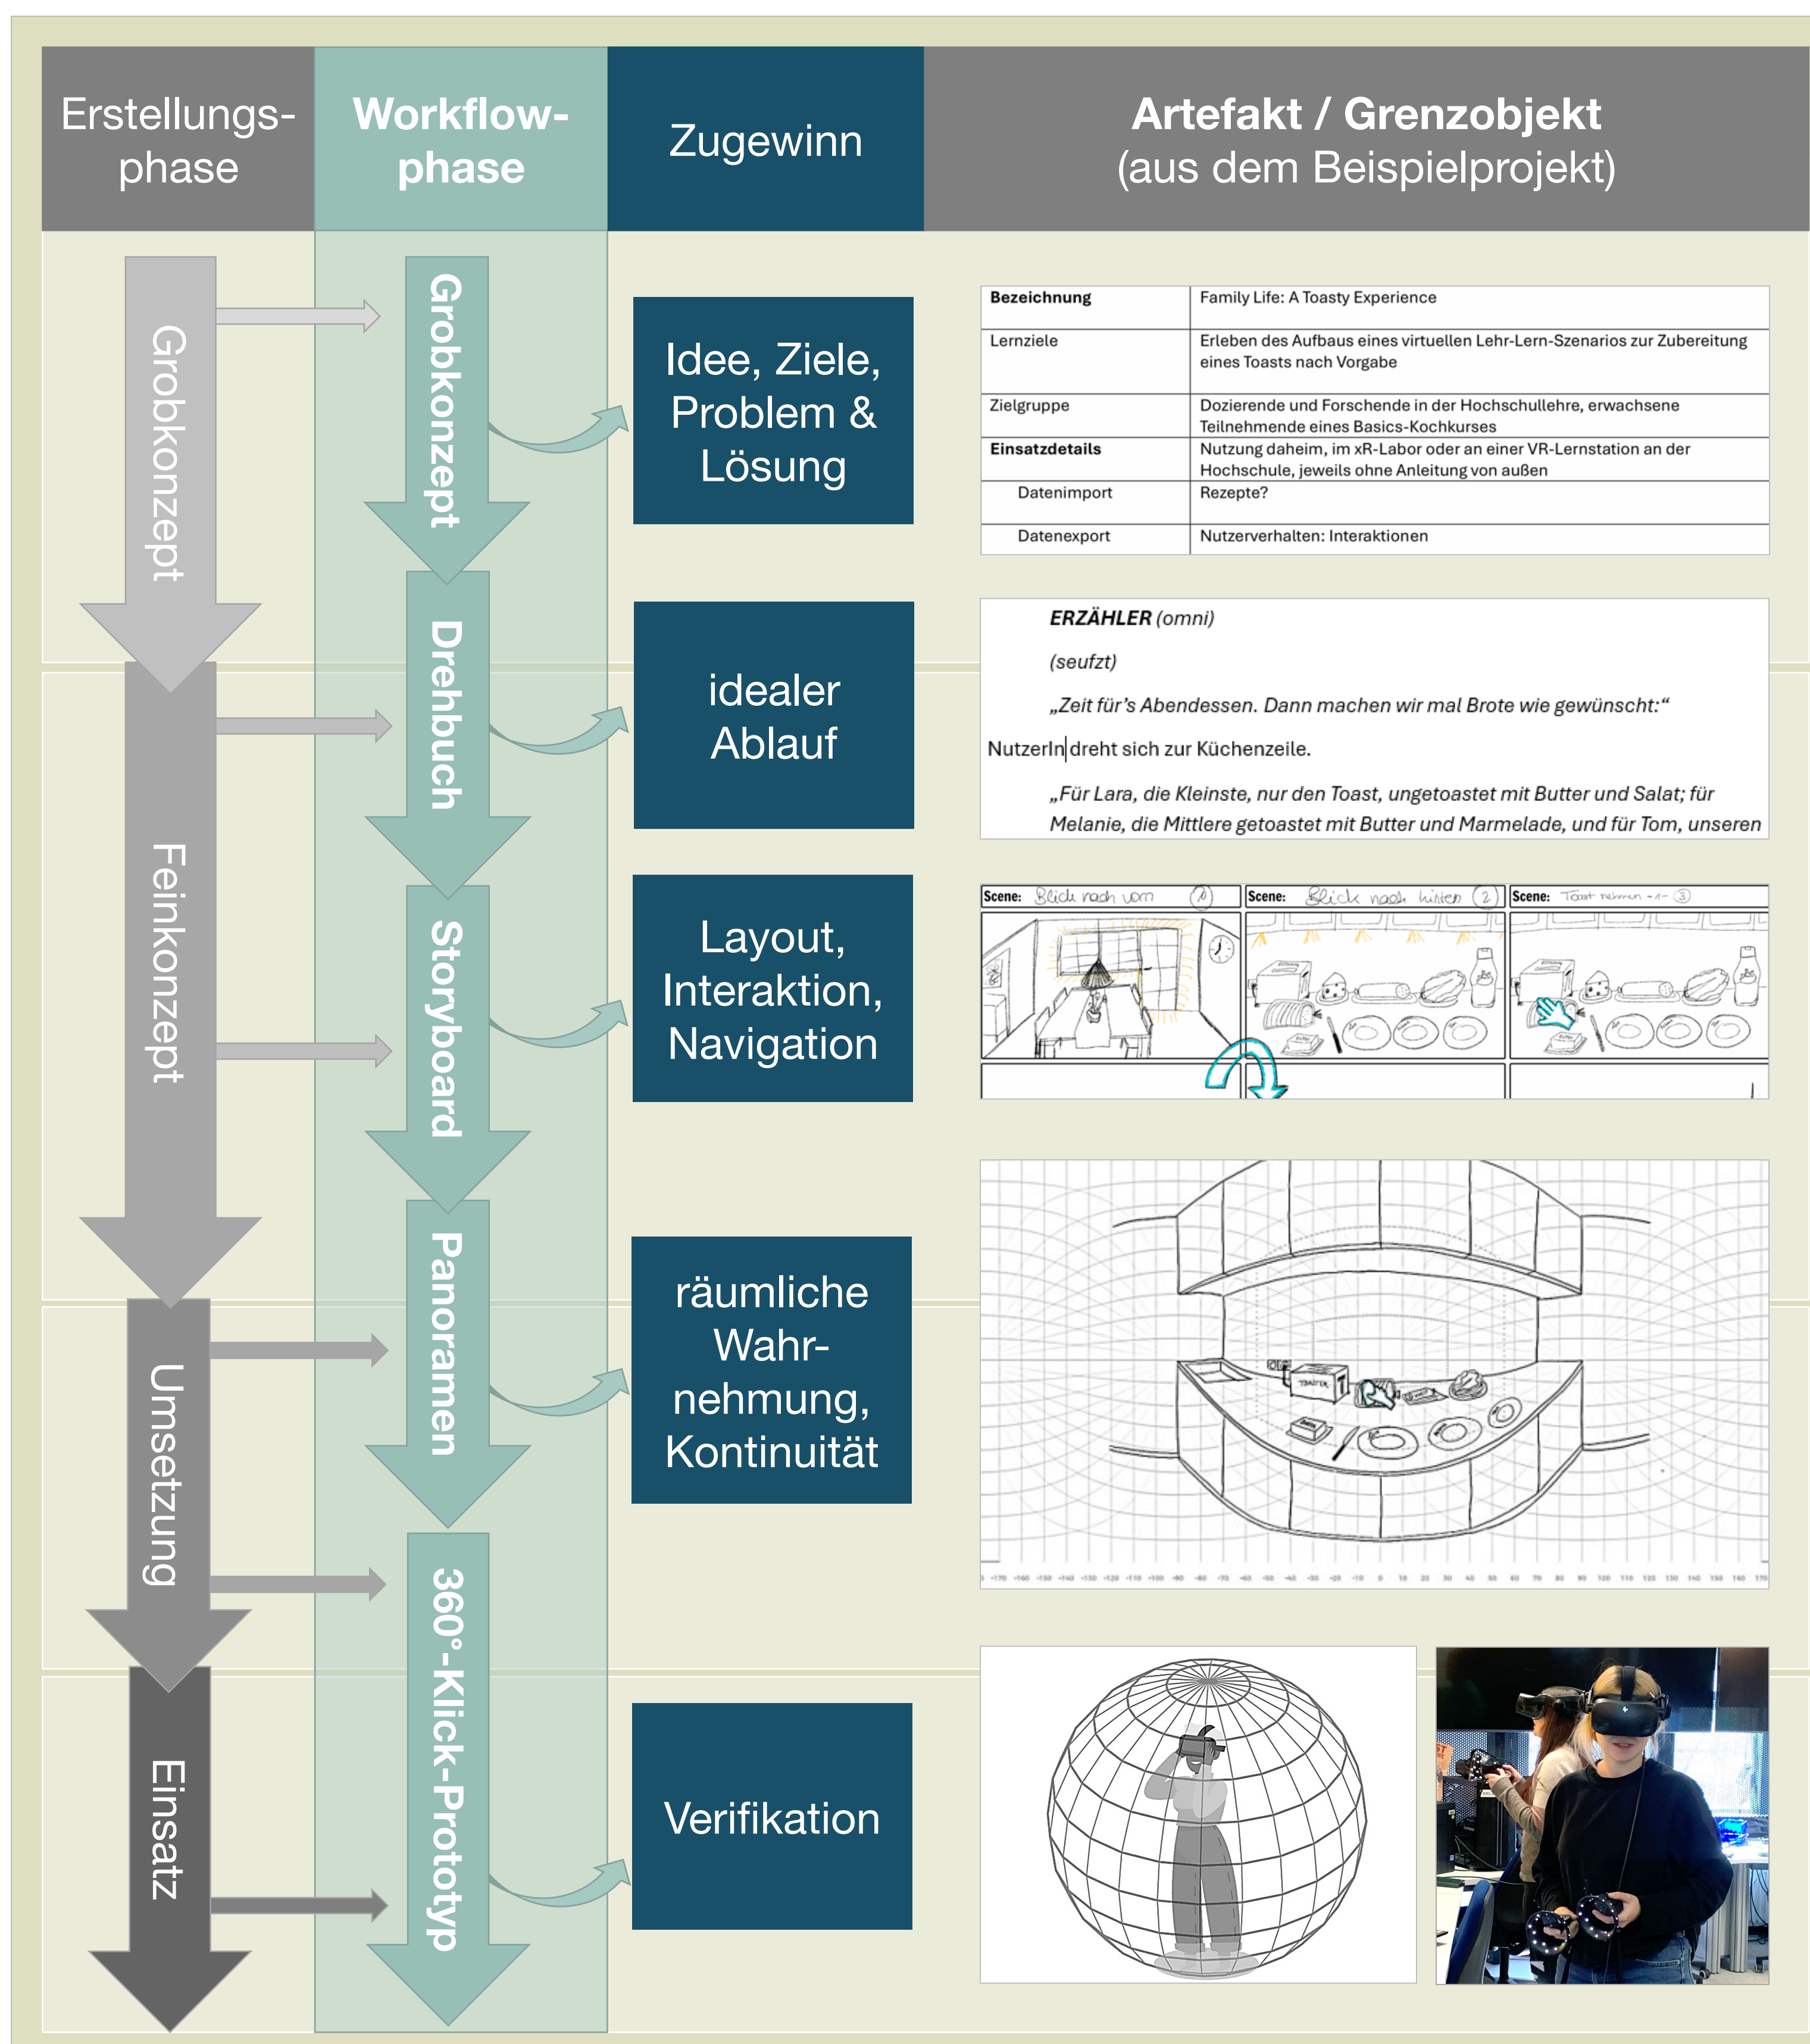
Erstellungsphase

Workflowphase

Zugewinn

Artefakt / Grenzobjekt
(aus dem Beispielprojekt)

Grobkonzept

Grobkonzept

Idee, Ziele, Problem & Lösung

| Bezeichnung | Family Life: A Toasty Experience |
|---|---|
| Lernziele | Erleben des Aufbaus eines virtuellen Lehr-Lern-Szenarios zur Zubereitung eines Toasts nach Vorgabe |
| Zielgruppe | Dozierende und Forschende in der Hochschullehre, erwachsene Teilnehmende eines Basics-Kochkurses |
| Einsatzdetails | Nutzung daheim, im xR-Labor oder an einer VR-Lernstation an der Hochschule, jeweils ohne Anleitung von außen |
| Datenimport | Rezepte? |
| Datenexport | Nutzerverhalten: Interaktionen |

Feinkonzept

Drehbuch

idealer Ablauf

ERZÄHLER (omni)

(seufzt)

„Zeit für's Abendessen. Dann machen wir mal Brote wie gewünscht:“

NutzerIn dreht sich zur Küchenzeile.

„Für Lara, die Kleinste, nur den Toast, ungetoastet mit Butter und Salat; für Melanie, die Mittlere getoastet mit Butter und Marmelade, und für Tom, unseren

Storyboard

Layout, Interaktion, Navigation

Scene: Blick nach vorn ①

Scene: Blick nach hinten ②

Scene: Toast nehmen -1- ③

Umsetzung

Panoramen

räumliche Wahrnehmung, Kontinuität

TOASTER

Einsatz

360°-Klick-Prototyp

Verifikation